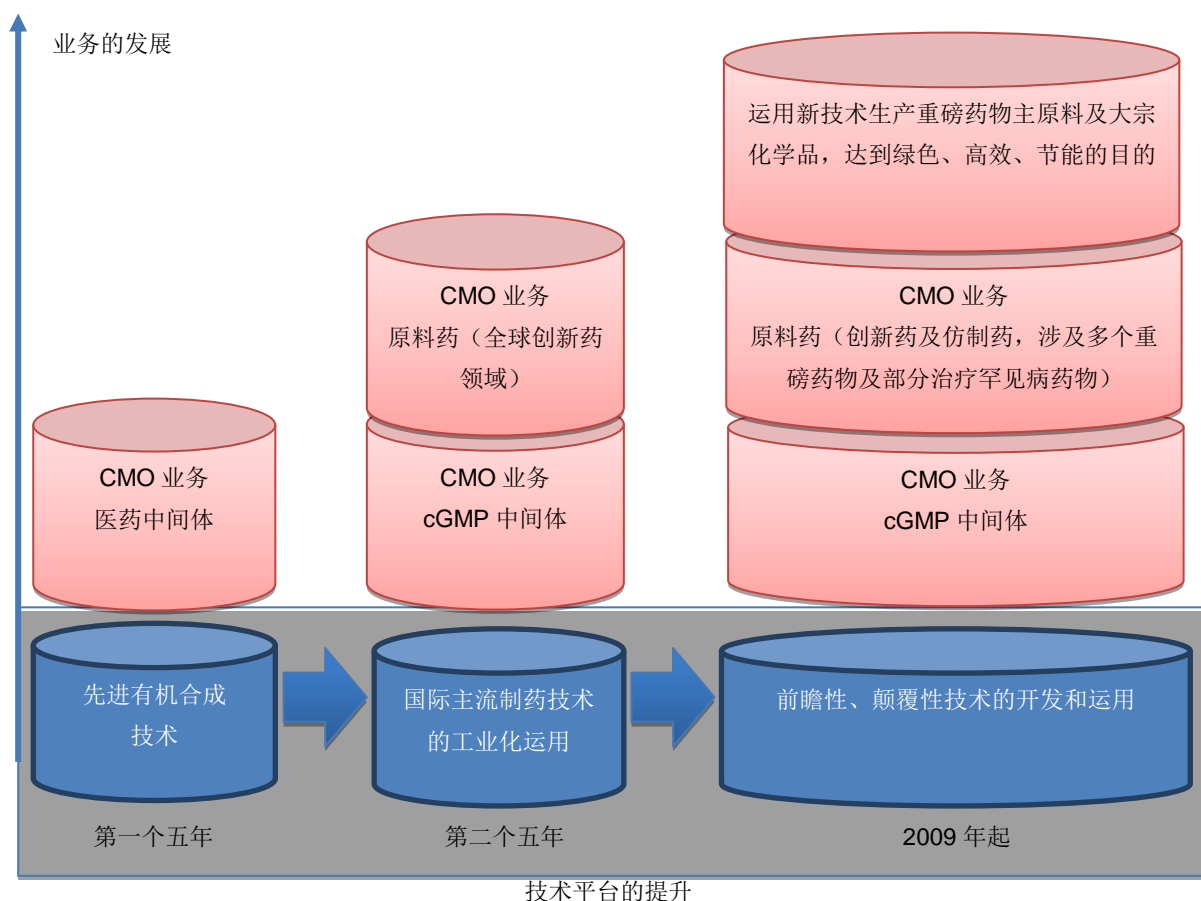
业务的发展

CMO 业务
医药中间体

CMO 业务
原料药（全球创新药领域）

CMO 业务
cGMP 中间体

运用新技术生产重磅药物主原料及大宗化学品，达到绿色、高效、节能的目的

CMO 业务
原料药（创新药及仿制药，涉及多个重磅药物及部分治疗罕见病药物）

CMO 业务
cGMP 中间体

先进有机合成技术

国际主流制药技术的工业化运用

前瞻性、颠覆性技术的开发和运用

第一个五年

第二个五年

2009 年起

技术平台的提升